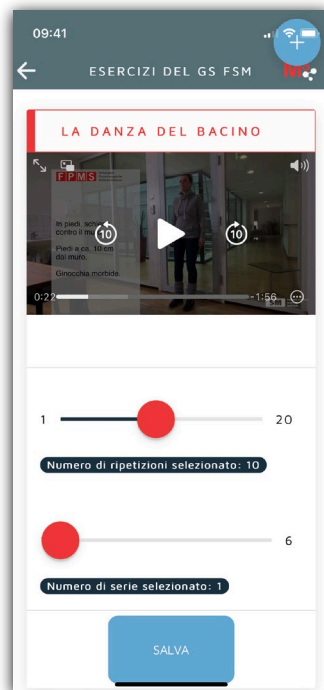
09:41

ESERCIZI DEL GS FSM

LA DANZA DEL BACINO

FPMS

In piedi, schiena contro il muro.

Piedi a ca. 10 cm dal muro.

Ginocchia morbide.

10

10

0:22

-1:56

1

20

Numero di ripetizioni selezionato: 10

6

Numero di serie selezionato: 1

SALVA